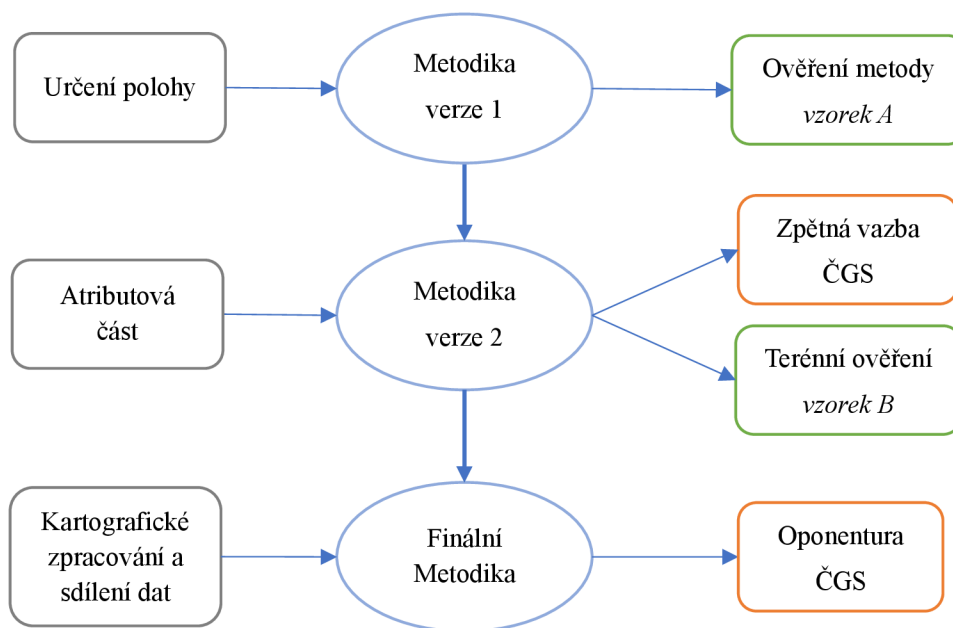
Určení polohy

Metodika verze 1

Ověření metody
*vzorek A*

Zpětná vazba ČGS

Atributová část

Metodika verze 2

Terénní ověření
*vzorek B*

Kartografické zpracování a sdílení dat

Finální Metodika

Oponentura ČGS